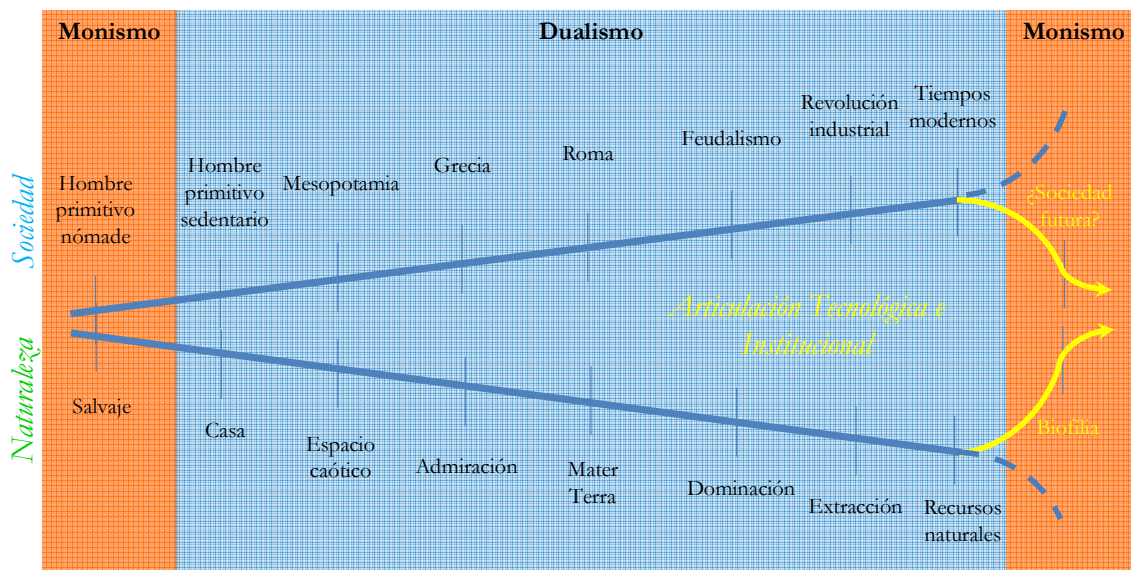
Monismo

Dualismo

Monismo

Sociedad

Naturaleza

Hombre primitivo nómade

Hombre primitivo sedentario

Mesopotamia

Grecia

Roma

Feudalismo

Revolución industrial

Tiempos modernos

¿Sociedad futura?

Articulación Tecnológica e Institucional

Salvaje

Casa

Espacio caótico

Admiración

Mater Terra

Dominación

Extracción

Recursos naturales

Biofilia